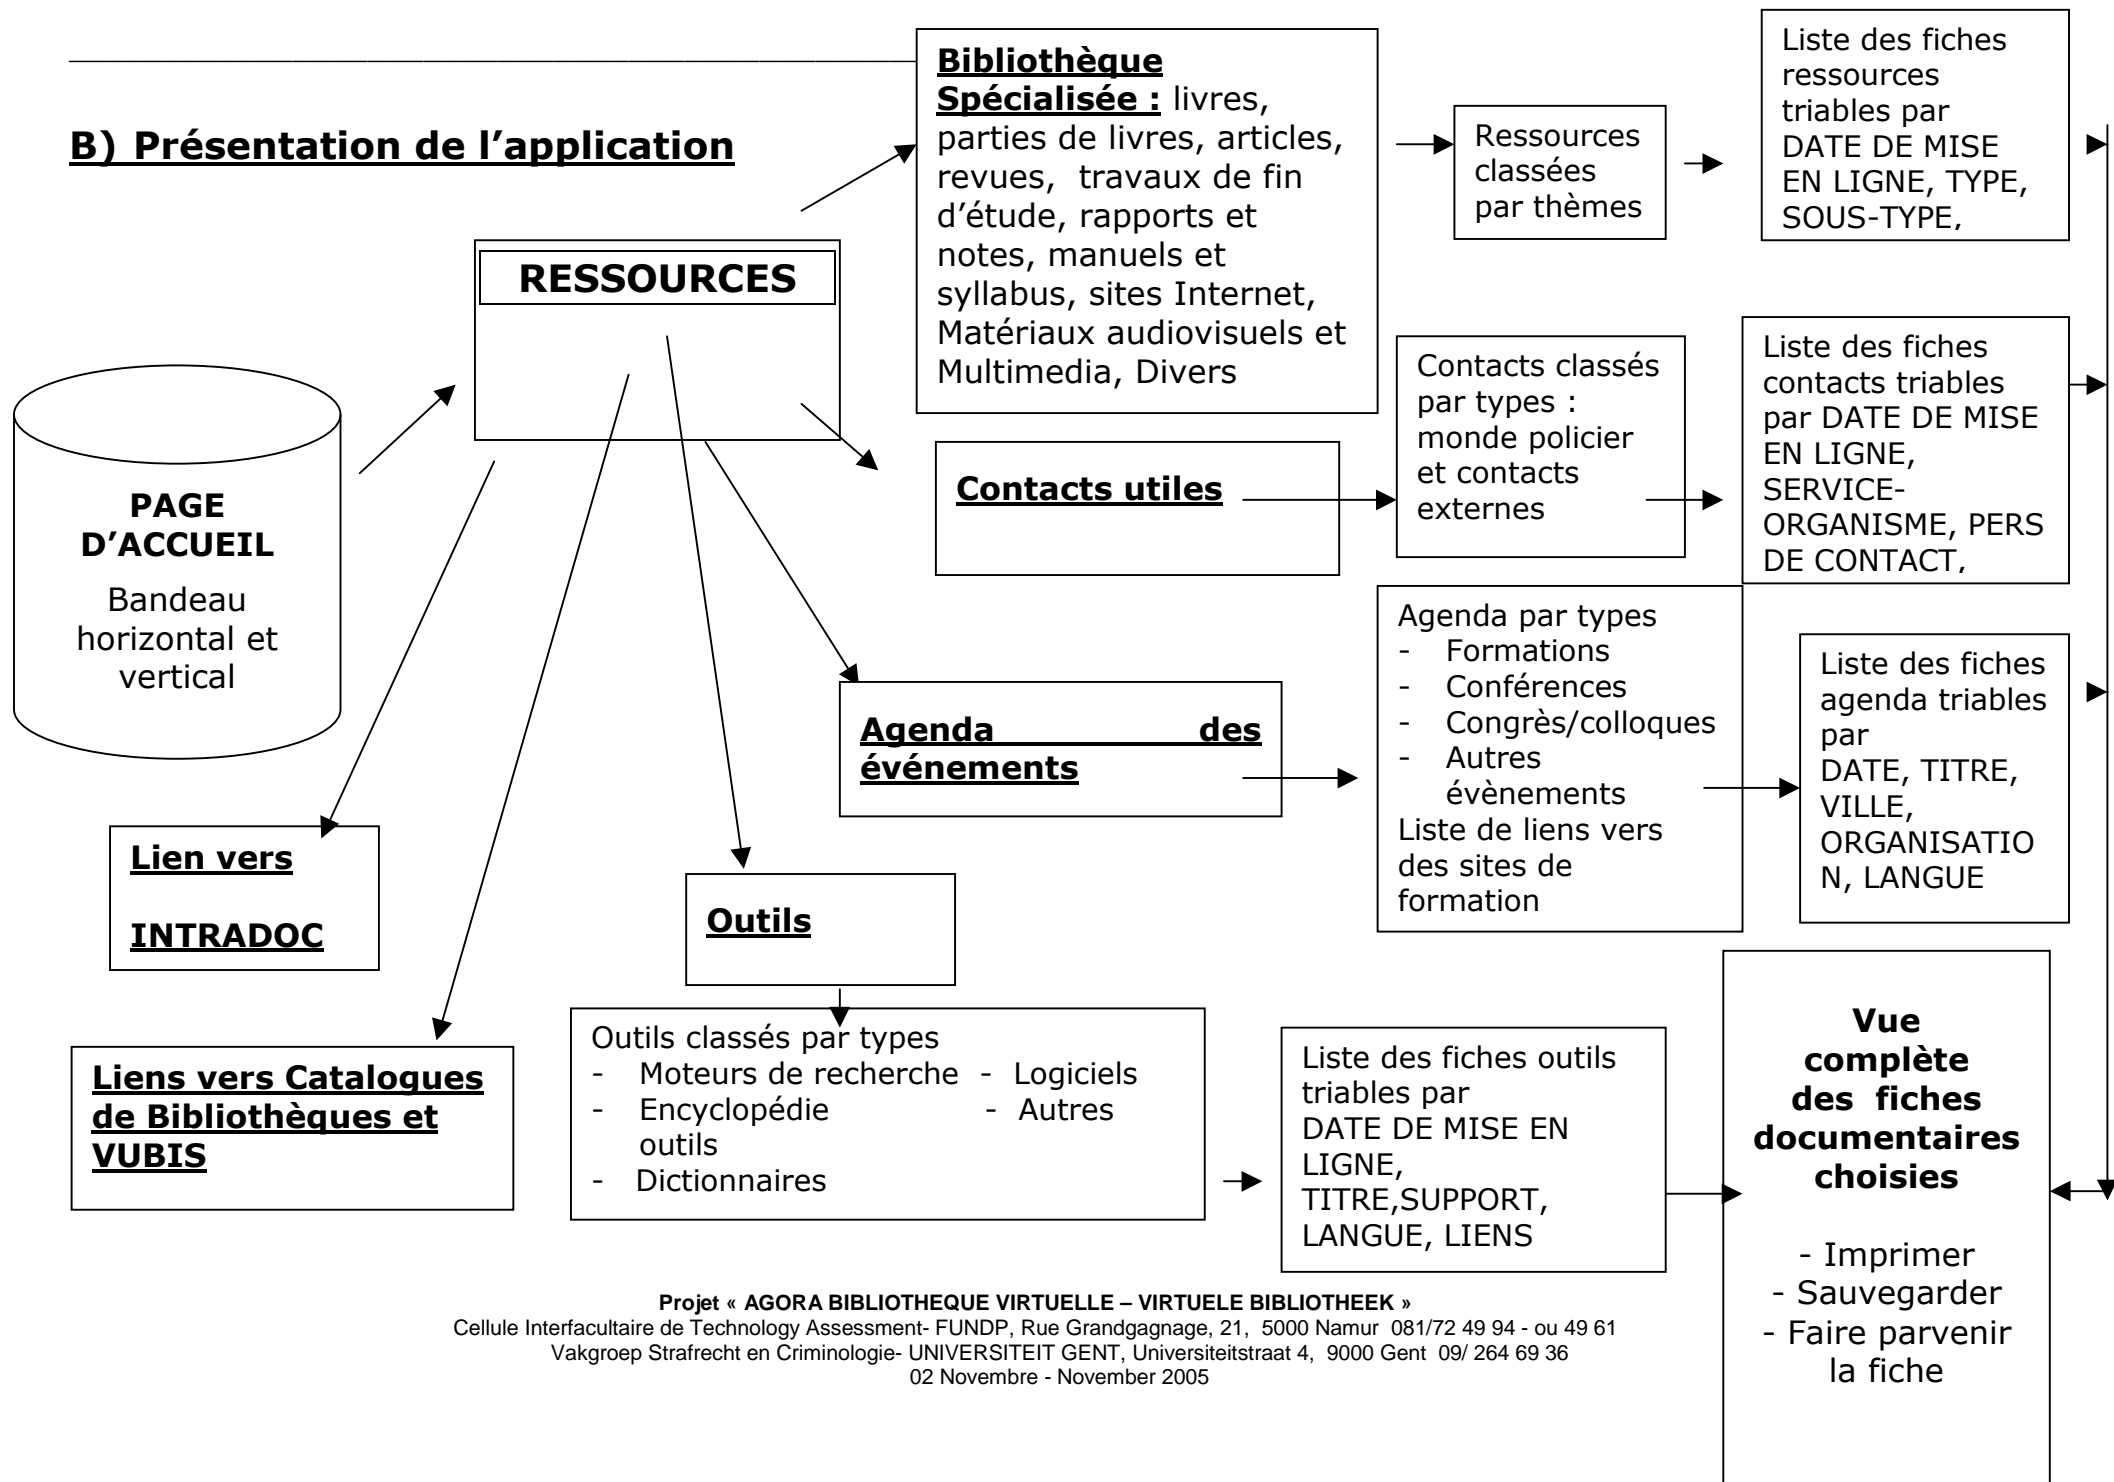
B) Présentation de l'application

PAGE D'ACCUEIL

Bandeau horizontal et vertical

RESSOURCES

Bibliothèque Spécialisée : livres, parties de livres, articles, revues, travaux de fin d'étude, rapports et notes, manuels et syllabus, sites Internet, Matériaux audiovisuels et Multimedia, Divers

Ressources classées par thèmes

Liste des fiches ressources triables par DATE DE MISE EN LIGNE, TYPE, SOUS-TYPE,

Contacts utiles

Contacts classés par types : monde policier et contacts externes

Liste des fiches contacts triables par DATE DE MISE EN LIGNE, SERVICE-ORGANISME, PERS DE CONTACT,

Agenda des événements

Agenda par types
- Formations
- Conférences
- Congrès/colloques
- Autres évènements
Liste de liens vers des sites de formation

Liste des fiches agenda triables par DATE, TITRE, VILLE, ORGANISATION, LANGUE

Lien vers

INTRADOC

Outils

Outils classés par types
- Moteurs de recherche - Logiciels
- Encyclopédie - Autres outils
- Dictionnaires

Liste des fiches outils triables par DATE DE MISE EN LIGNE, TITRE,SUPPORT, LANGUE, LIENS

Liens vers Catalogues de Bibliothèques et VUBIS

Vue complète des fiches documentaires choisies

- Imprimer
- Sauvegarder
- Faire parvenir la fiche

Projet « AGORA BIBLIOTHEQUE VIRTUELLE – VIRTUELE BIBLIOTHEEK »
Cellule Interfacultaire de Technology Assessment- FUNDP, Rue Grandgagnage, 21, 5000 Namur 081/72 49 94 - ou 49 61
Vakgroep Strafrecht en Criminologie- UNIVERSITEIT GENT, Universiteitstraat 4, 9000 Gent 09/ 264 69 36
02 Novembre - November 2005